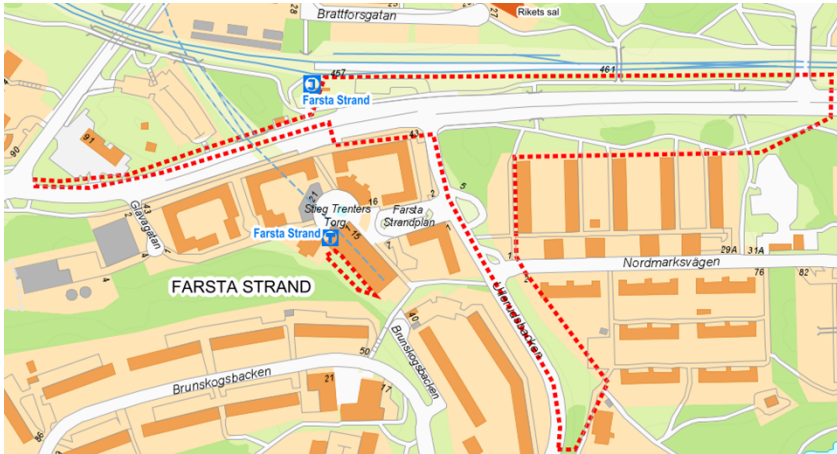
Brattforsgatan
28
27
Rikets sal
467
461
Farsta Strand
91
90
43
Stieg Trenters Torg
16
5
Farsta Strandplan
Farsta Strand
11
15
2
7
Glavagatan
4
4
FARSTA STRAND
29A
31A
Nordmarksvägen
76
82
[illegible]backen
10
Brunskogsbacken
50
Brunskogsbacken
21
17
86